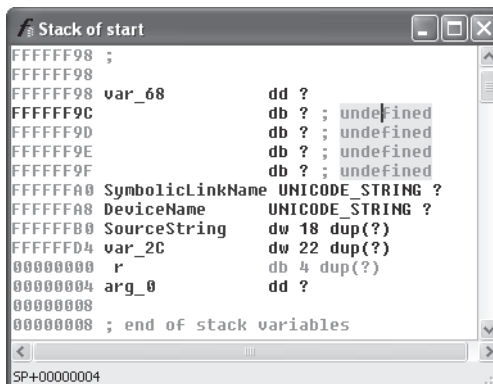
Stack of start

FFFFFF98 ;
FFFFFF98
FFFFFF98 var_68 dd ?
FFFFFF9C db ? ; undefined
FFFFFF9D db ? ; undefined
FFFFFF9E db ? ; undefined
FFFFFF9F db ? ; undefined
FFFFFFA0 SymbolicLinkName UNICODE_STRING ?
FFFFFFA8 DeviceName UNICODE_STRING ?
FFFFFFB0 SourceString dw 18 dup(?)
FFFFFFD4 var_2C dw 22 dup(?)
00000000 r db 4 dup(?)
00000004 arg_0 dd ?
00000008
00000008 ; end of stack variables

SP+00000004